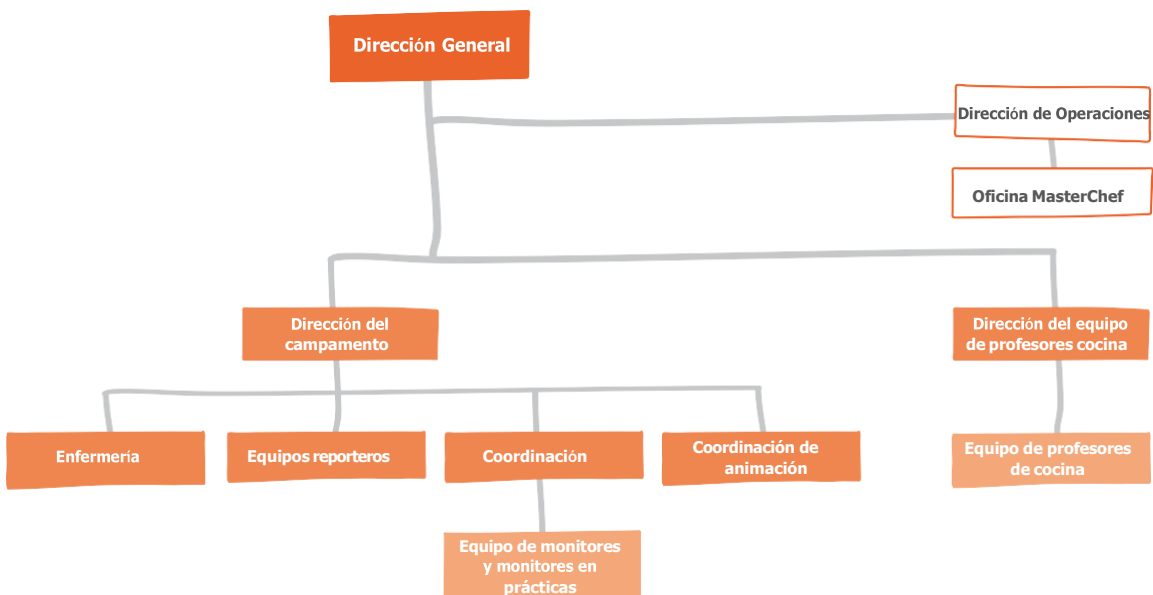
Dirección General

Dirección de Operaciones

Oficina MasterChef

Dirección del campamento

Dirección del equipo de profesores cocina

Enfermería

Equipos reporteros

Coordinación

Coordinación de animación

Equipo de profesores de cocina

Equipo de monitores y monitores en prácticas